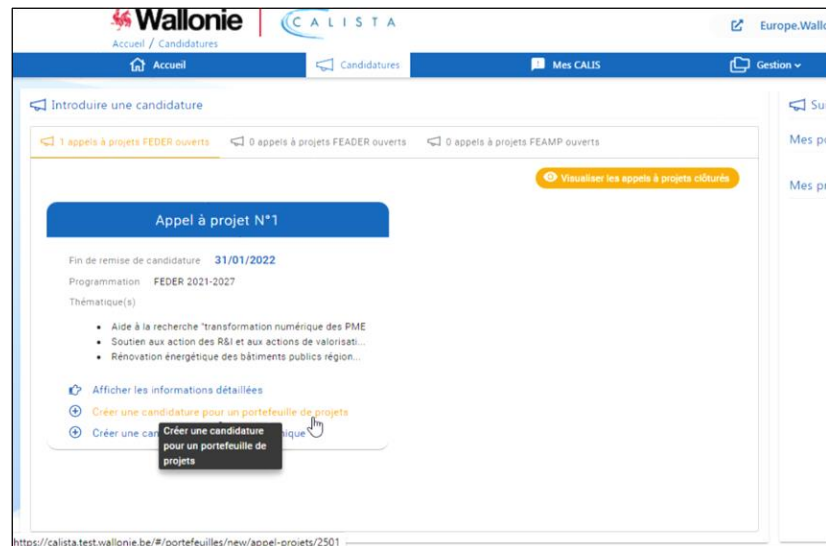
Wallonie | CALISTA

Accueil / Candidatures

Europe.Wallo

Accueil
Candidatures
Mes CALIS
Gestion

Introduire une candidature

1 appels à projets FEDER ouverts
0 appels à projets FEADER ouverts
0 appels à projets FEAMP ouverts

Visualiser les appels à projets clôturés

Appel à projet N°1

Fin de remise de candidature 31/01/2022

Programmation FEDER 2021-2027

Thématique(s)

- Aide à la recherche "transformation numérique des PME
- Soutien aux action des R&I et aux actions de valorisati...
- Rénovation énergétique des bâtiments publics région...

Afficher les informations détaillées

Créer une candidature pour un portefeuille de projets

Créer une can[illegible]ique

Créer une candidature pour un portefeuille de projets

Su

Mes p

Mes p

https://calista.test.wallonie.be/#/portefeuilles/new/appel-projets/2501